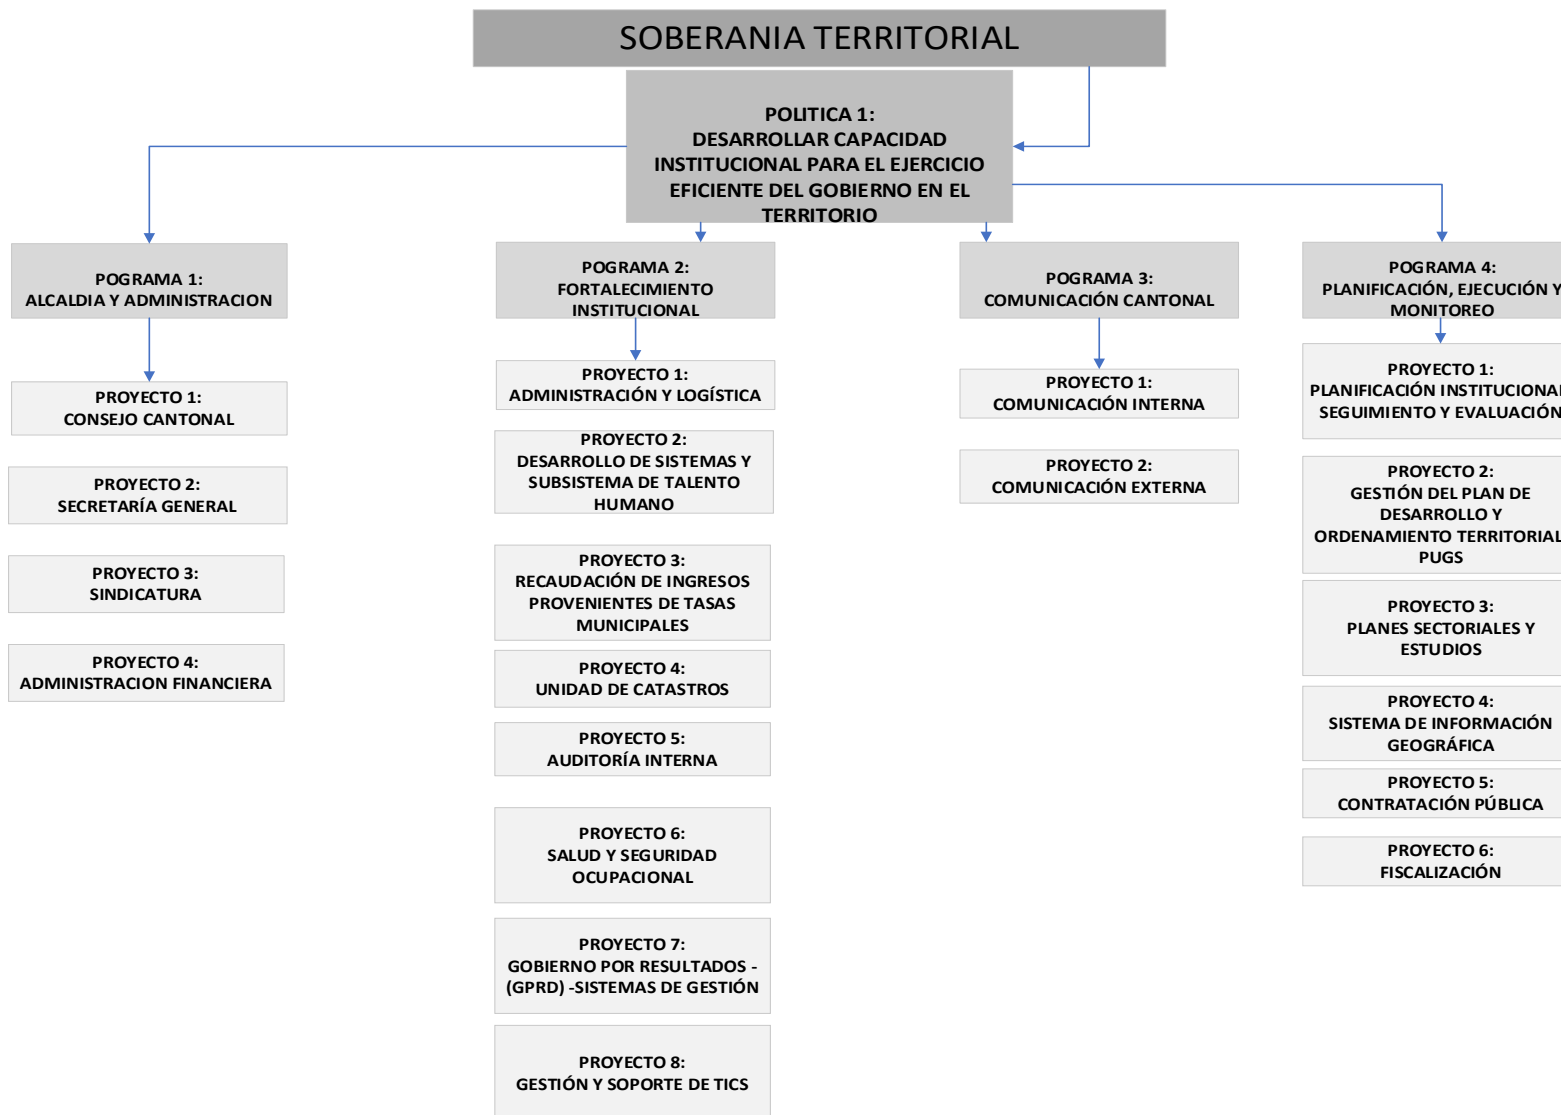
SOBERANIA TERRITORIAL

POLITICA 1:
DESARROLLAR CAPACIDAD INSTITUCIONAL PARA EL EJERCICIO EFICIENTE DEL GOBIERNO EN EL TERRITORIO

POGRAMA 1:
ALCALDIA Y ADMINISTRACION

PROYECTO 1:
CONSEJO CANTONAL

PROYECTO 2:
SECRETARÍA GENERAL

PROYECTO 3:
SINDICATURA

PROYECTO 4:
ADMINISTRACION FINANCIERA

POGRAMA 2:
FORTALECIMIENTO INSTITUCIONAL

PROYECTO 1:
ADMINISTRACIÓN Y LOGÍSTICA

PROYECTO 2:
DESARROLLO DE SISTEMAS Y SUBSISTEMA DE TALENTO HUMANO

PROYECTO 3:
RECAUDACIÓN DE INGRESOS PROVENIENTES DE TASAS MUNICIPALES

PROYECTO 4:
UNIDAD DE CATASTROS

PROYECTO 5:
AUDITORÍA INTERNA

PROYECTO 6:
SALUD Y SEGURIDAD OCUPACIONAL

PROYECTO 7:
GOBIERNO POR RESULTADOS - (GPRD) -SISTEMAS DE GESTIÓN

PROYECTO 8:
GESTIÓN Y SOPORTE DE TICS

POGRAMA 3:
COMUNICACIÓN CANTONAL

PROYECTO 1:
COMUNICACIÓN INTERNA

PROYECTO 2:
COMUNICACIÓN EXTERNA

POGRAMA 4:
PLANIFICACIÓN, EJECUCIÓN Y MONITOREO

PROYECTO 1:
PLANIFICACIÓN INSTITUCIONAL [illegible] SEGUIMIENTO Y EVALUACIÓN

PROYECTO 2:
GESTIÓN DEL PLAN DE DESARROLLO Y ORDENAMIENTO TERRITORIAL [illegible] PUGS

PROYECTO 3:
PLANES SECTORIALES Y ESTUDIOS

PROYECTO 4:
SISTEMA DE INFORMACIÓN GEOGRÁFICA

PROYECTO 5:
CONTRATACIÓN PÚBLICA

PROYECTO 6:
FISCALIZACIÓN